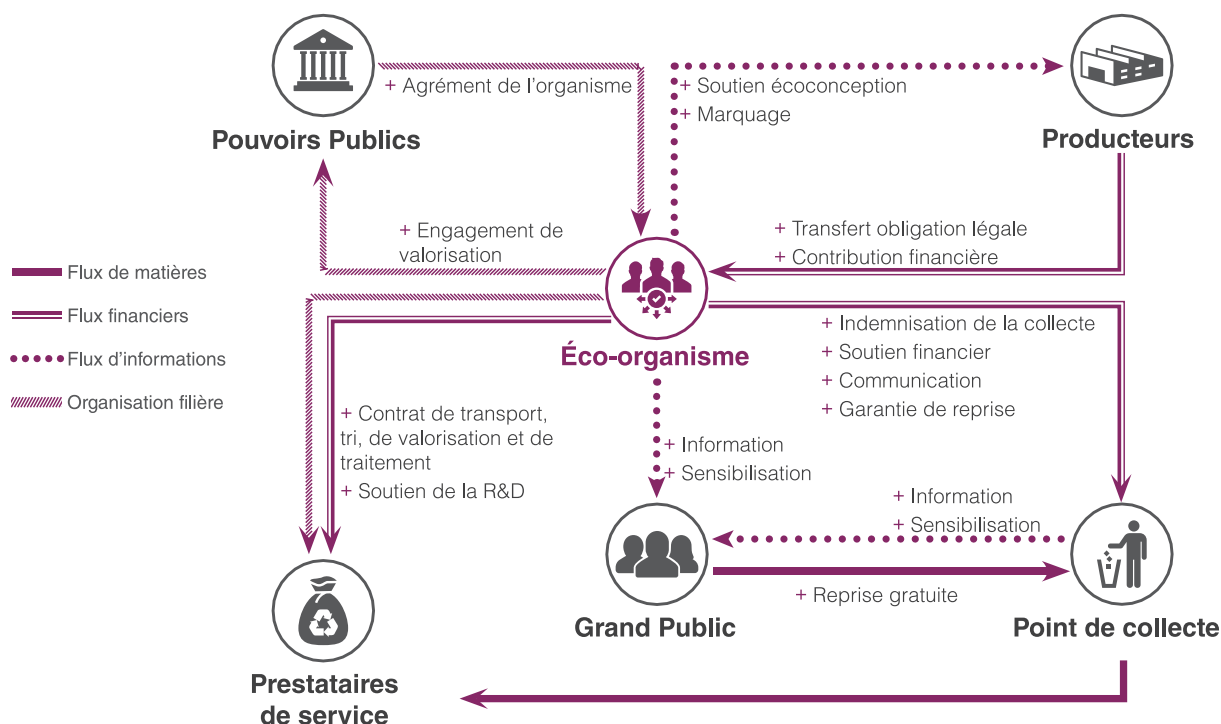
Pouvoirs Publics

+ Agrément de l'organisme

+ Soutien écoconception
+ Marquage

Producteurs

+ Engagement de valorisation

+ Transfert obligation légale
+ Contribution financière

Flux de matières
Flux financiers
Flux d'informations
Organisation filière

Éco-organisme

+ Indemnisation de la collecte
+ Soutien financier
+ Communication
+ Garantie de reprise

+ Contrat de transport, tri, de valorisation et de traitement
+ Soutien de la R&D

+ Information
+ Sensibilisation

+ Information
+ Sensibilisation

Grand Public

+ Reprise gratuite

Point de collecte

Prestataires de service